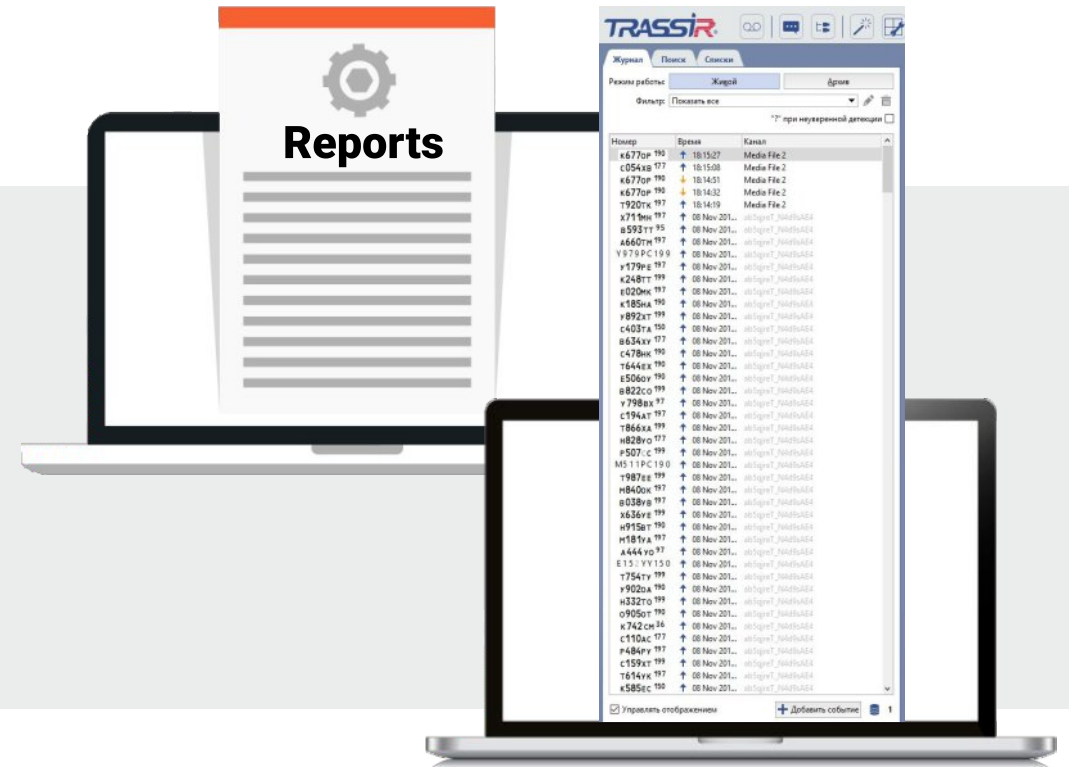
Reports

TRASSIR

Журнал Поиск Списки

Режим работы: Живой Архив

Фильтр: Показать все

"?" при неуверенной детекции

| Номер | Время | Канал |
|---|---|---|
| к677ор 190 | 18:15:27 | Media File 2 |
| с054хв 177 | 18:15:08 | Media File 2 |
| к677ор 190 | 18:14:51 | Media File 2 |
| к677ор 190 | 18:14:32 | Media File 2 |
| т920тк 197 | 18:14:19 | Media File 2 |
| х711мн 197 | 08 Nov 201... | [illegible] |
| в593тт 95 | 08 Nov 201... | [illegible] |
| а660тм 197 | 08 Nov 201... | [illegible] |
| У979РС199 | 08 Nov 201... | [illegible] |
| у179ре 197 | 08 Nov 201... | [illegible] |
| х248тт 199 | 08 Nov 201... | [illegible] |
| е020мх 197 | 08 Nov 201... | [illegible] |
| к185на 190 | 08 Nov 201... | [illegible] |
| у892хт 199 | 08 Nov 201... | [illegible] |
| с403та 150 | 08 Nov 201... | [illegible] |
| в634ху 177 | 08 Nov 201... | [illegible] |
| с478нк 190 | 08 Nov 201... | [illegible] |
| т644ех 190 | 08 Nov 201... | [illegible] |
| е506оу 190 | 08 Nov 201... | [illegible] |
| в822со 199 | 08 Nov 201... | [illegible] |
| у798вх 97 | 08 Nov 201... | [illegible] |
| с194ат 197 | 08 Nov 201... | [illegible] |
| т866ха 199 | 08 Nov 201... | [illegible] |
| н828уо 177 | 08 Nov 201... | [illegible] |
| р507сс 199 | 08 Nov 201... | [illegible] |
| М511РС190 | 08 Nov 201... | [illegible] |
| т987ее 199 | 08 Nov 201... | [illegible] |
| н840ок 197 | 08 Nov 201... | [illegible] |
| в038ув 197 | 08 Nov 201... | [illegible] |
| х636уе 199 | 08 Nov 201... | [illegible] |
| н915вт 190 | 08 Nov 201... | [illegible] |
| н181уа 197 | 08 Nov 201... | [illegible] |
| а444уо 97 | 08 Nov 201... | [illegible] |
| Е15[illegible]УУ150 | 08 Nov 201... | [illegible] |
| т754ту 199 | 08 Nov 201... | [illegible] |
| у902оа 190 | 08 Nov 201... | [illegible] |
| н332то 199 | 08 Nov 201... | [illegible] |
| о905от 190 | 08 Nov 201... | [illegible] |
| к742см 36 | 08 Nov 201... | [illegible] |
| с110ас 177 | 08 Nov 201... | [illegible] |
| р484ру 197 | 08 Nov 201... | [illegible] |
| с159хт 199 | 08 Nov 201... | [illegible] |
| т614ук 197 | 08 Nov 201... | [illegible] |
| к585ес 150 | 08 Nov 201... | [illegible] |

Управлять отображением

Добавить событие 1